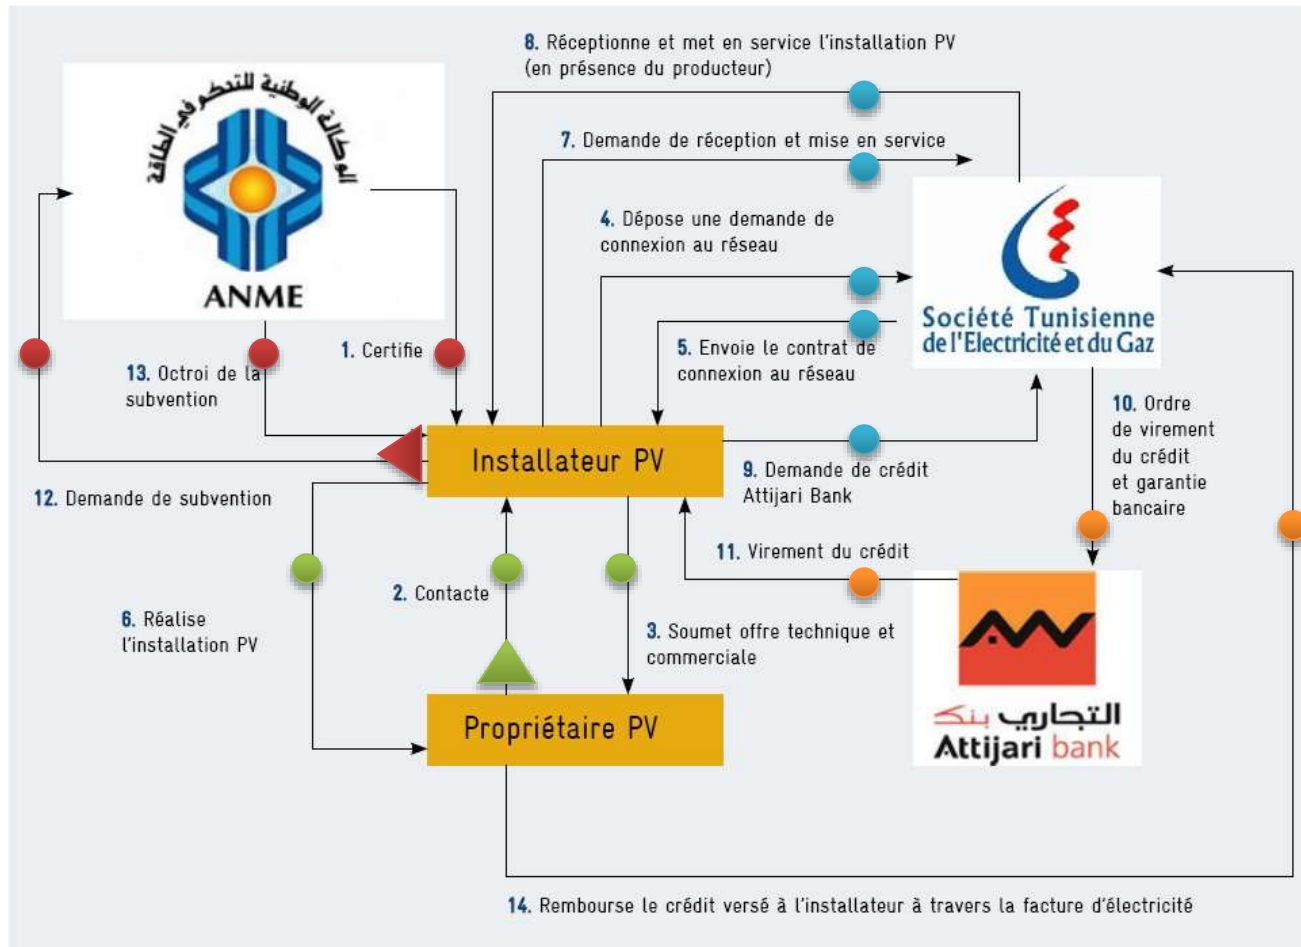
8. Réceptionne et met en service l'installation PV (en présence du producteur)

الوكالة الوطنية للتحكم في الطاقة
ANME

7. Demande de réception et mise en service

4. Dépose une demande de connexion au réseau

Société Tunisienne de l'Electricité et du Gaz

5. Envoie le contrat de connexion au réseau

1. Certifie

13. Octroi de la subvention

Installateur PV

9. Demande de crédit Attijari Bank

10. Ordre de virement du crédit et garantie bancaire

12. Demande de subvention

11. Virement du crédit

2. Contacte

6. Réalise l'installation PV

3. Soumet offre technique et commerciale

التجاري بنك
Attijari bank

Propriétaire PV

14. Rembourse le crédit versé à l'installateur à travers la facture d'électricité